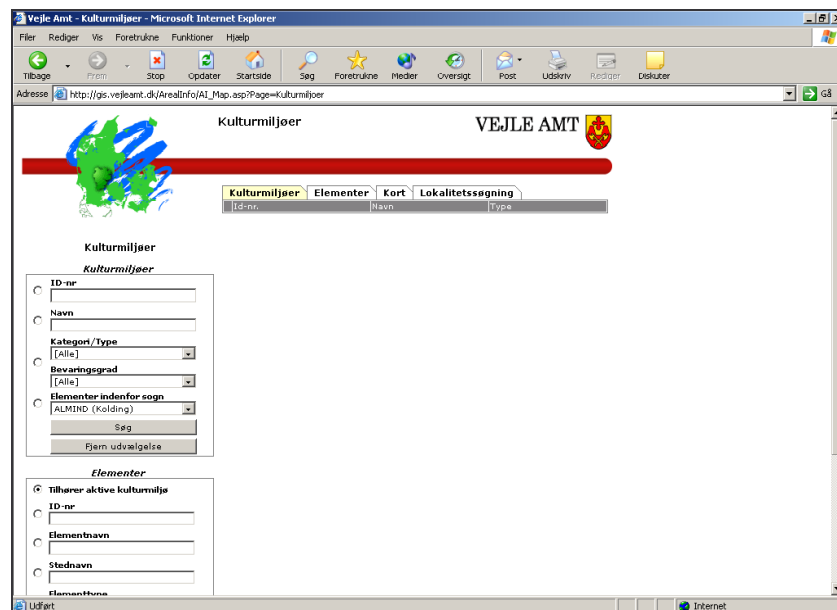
Vejle Amt - Kulturmiljøer - Microsoft Internet Explorer

Filer Rediger Vis Foretrukne Funktioner Hjælp

Tilbage Frem Stop Opdater Startside Søg Foretrukne Medier Oversigt Post Udskriv Rediger Diskuter

Adresse http://gis.vejleamt.dk/ArealInfo/AI_Map.asp?Page=Kulturmiljoer Gå

Kulturmiljøer

VEJLE AMT

Kulturmiljøer Elementer Kort Lokalitetssøgning

| Id-nr. | Navn | Type |
|---|---|---|

Kulturmiljøer

Kulturmiljøer

ID-nr

Navn

Kategori/Type
[Alle]

Bevaringsgrad
[Alle]

Elementer indenfor sogn
ALMIND (Kolding)

Søg

Fjern udvælgelse

Elementer

Tilhører aktive kulturmiljø

ID-nr

Elementnavn

Stednavn

Elementtype

Udført

Internet